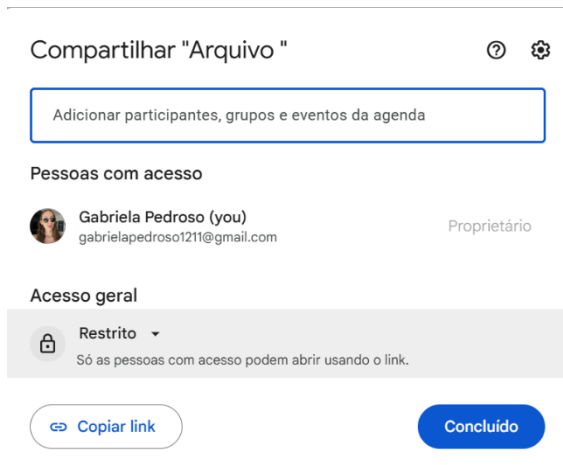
Compartilhar "Arquivo "

Adicionar participantes, grupos e eventos da agenda

Pessoas com acesso

Gabriela Pedroso (you)
gabrielapedroso1211@gmail.com

Proprietário

Acesso geral

Restrito

Só as pessoas com acesso podem abrir usando o link.

Copiar link

Concluído